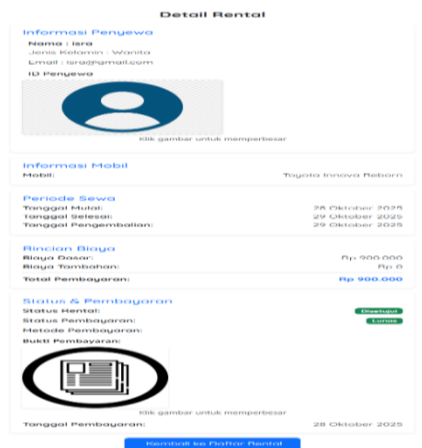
Detail Rental

Informasi Penyewa
Nama : Isra
Jenis Kelamin : Wanita
Email : isra@gmail.com
ID Penyewa

Klik gambar untuk memperbesar

Informasi Mobil
Mobil: Toyota Innova Reborn

Periode Sewa
Tanggal Mulai: 28 Oktober 2025
Tanggal Selesai: 29 Oktober 2025
Tanggal Pengembalian: 29 Oktober 2025

Rincian Biaya
Biaya Dasar: Rp 900.000
Biaya Tambahan: Rp 0
Total Pembayaran: Rp 900.000

Status & Pembayaran
Status Rental: Diterima
Status Pembayaran: Lunas
Metode Pembayaran:
Bukti Pembayaran:

Klik gambar untuk memperbesar

Tanggal Pembayaran: 28 Oktober 2025

Kembali ke Daftar Rental